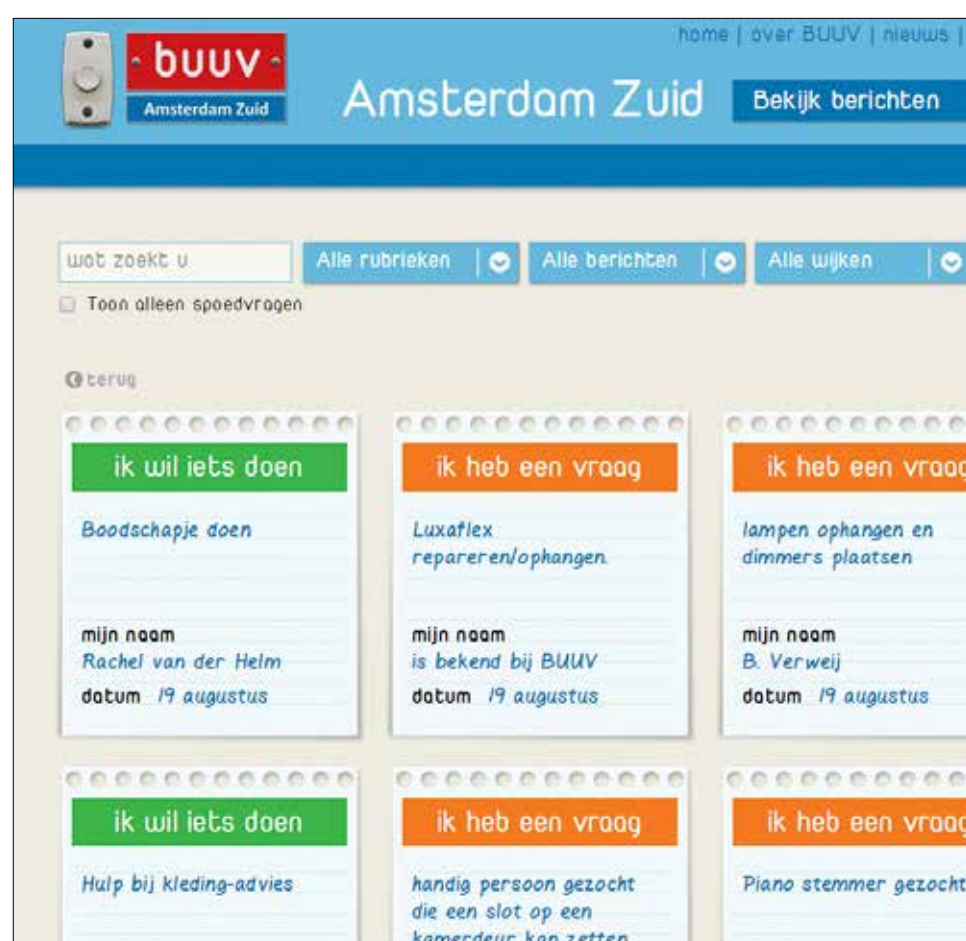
buuv
Amsterdam Zuid

home | over BUUV | nieuws |

Amsterdam Zuid

Bekijk berichten

wat zoekt u

Alle rubrieken

Alle berichten

Alle wijken

Toon alleen spoedvragen

terug

ik wil iets doen

Boodschapje doen

mijn naam
Rachel van der Helm
datum 19 augustus

ik heb een vraag

Luxaflex repareren/ophangen

mijn naam
is bekend bij BUUV
datum 19 augustus

ik heb een vraag

lampen ophangen en dimmers plaatsen

mijn naam
B. Verweij
datum 19 augustus

ik wil iets doen

Hulp bij kleding-advies

ik heb een vraag

handig persoon gezocht die een slot op een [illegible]

ik heb een vraag

Piano stemmer gezocht